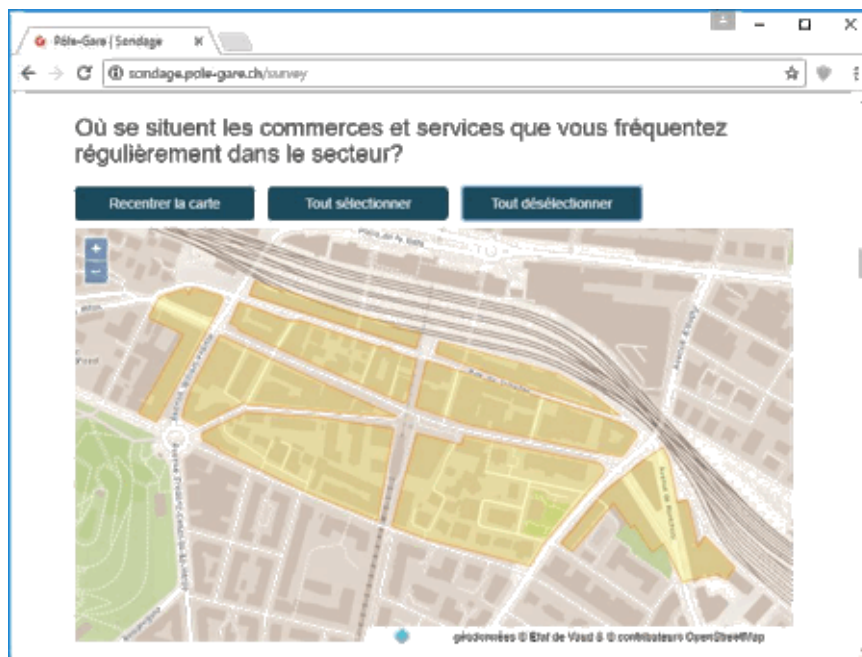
Pôle-Gare | Sondage ×

sondage.pole-gare.ch/survey

Où se situent les commerces et services que vous fréquentez régulièrement dans le secteur?

Recentrer la carte

Tout sélectionner

Tout désélectionner

+
−

géodonnées © Etat de Vaud & © contributeurs OpenStreetMap